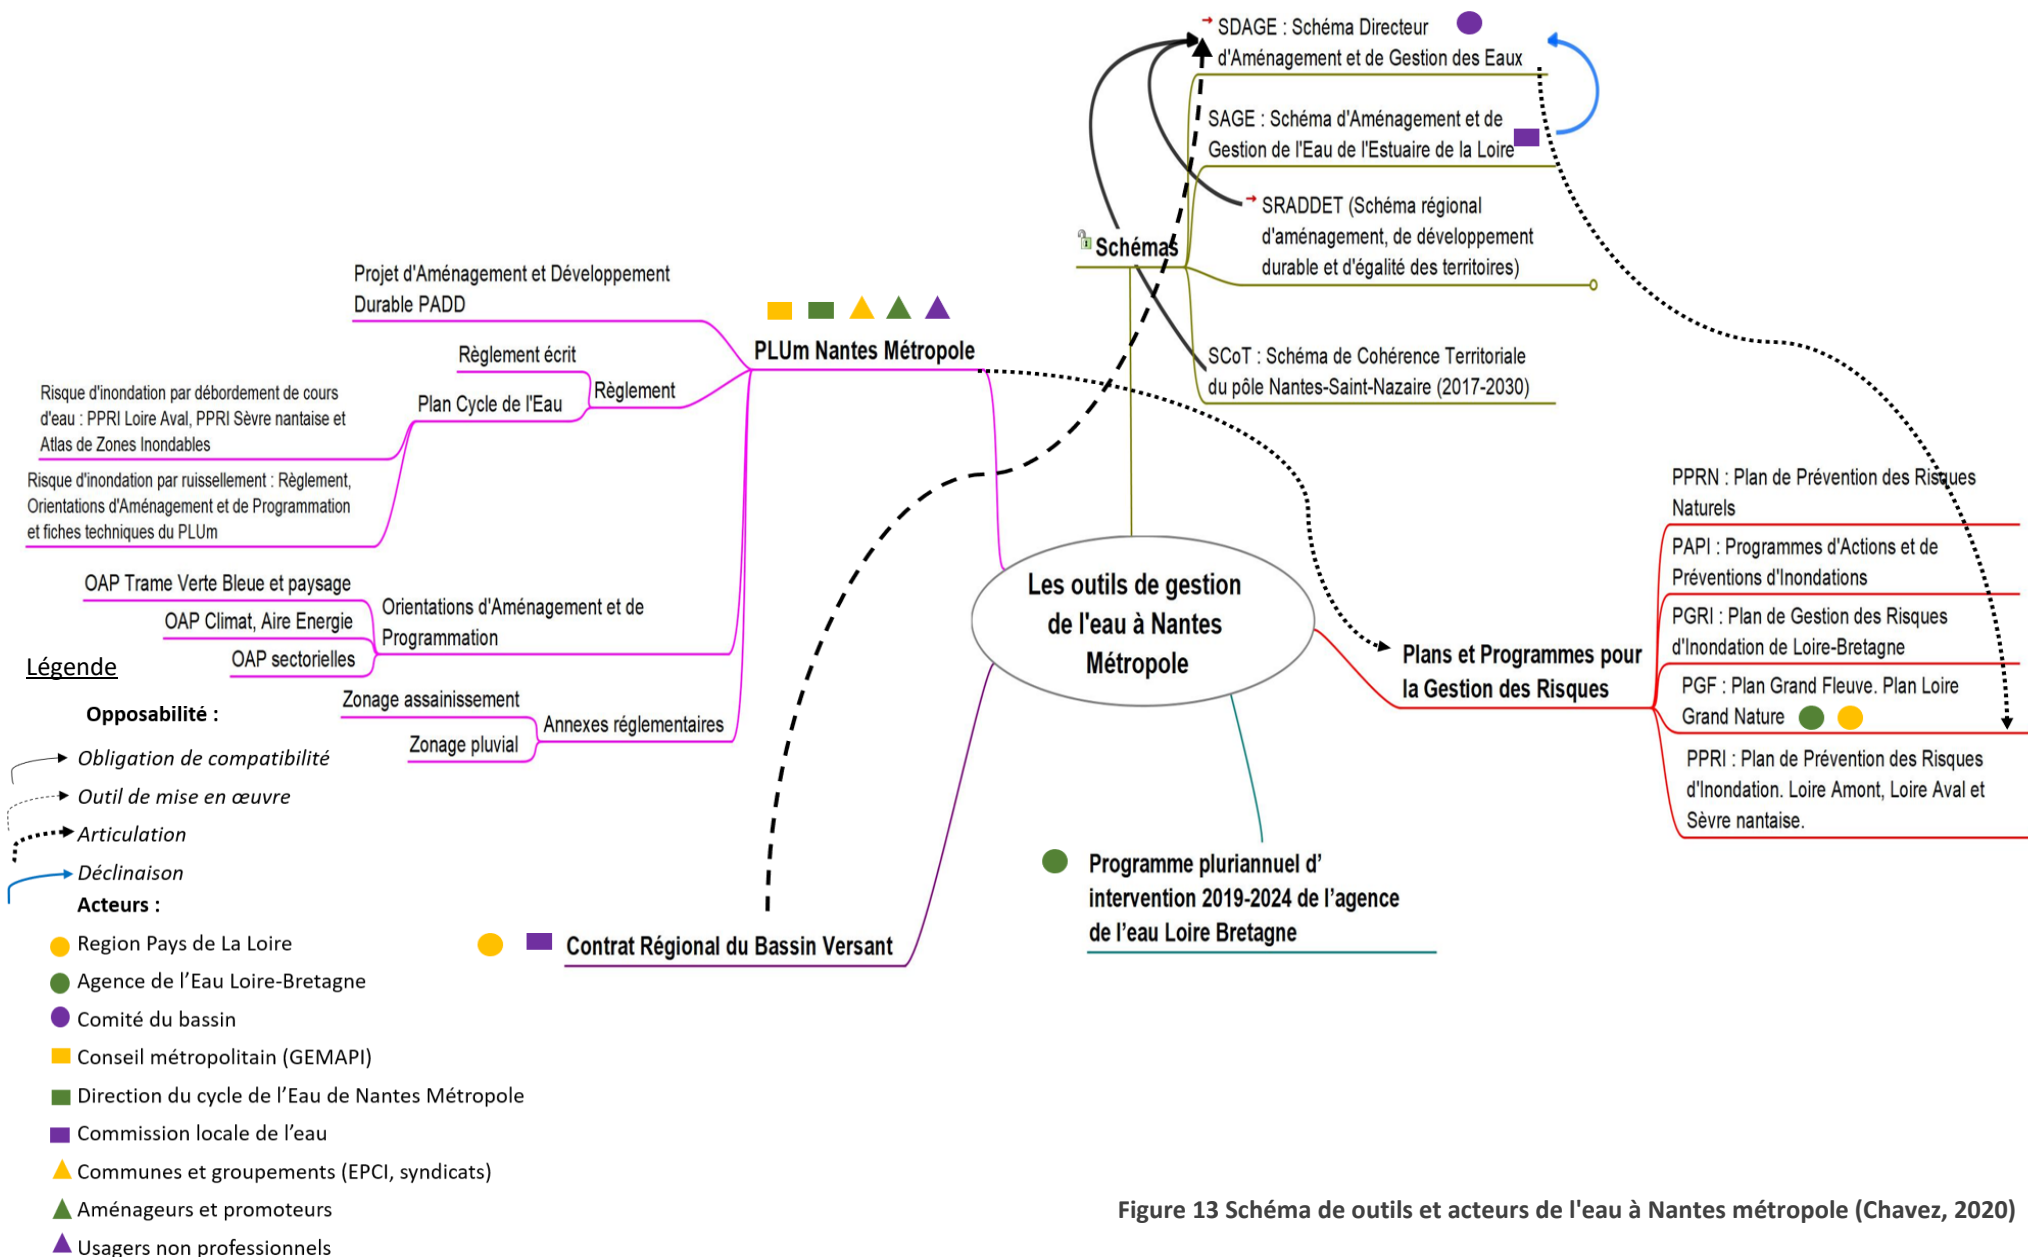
SDAGE : Schéma Directeur d'Aménagement et de Gestion des Eaux

SAGE : Schéma d'Aménagement et de Gestion de l'Eau de l'Estuaire de la Loire

SRADDET (Schéma régional d'aménagement, de développement durable et d'égalité des territoires)

Schémas

SCoT : Schéma de Cohérence Territoriale du pôle Nantes-Saint-Nazaire (2017-2030)

Projet d'Aménagement et Développement Durable PADD

PLUm Nantes Métropole

Règlement écrit

Règlement

Plan Cycle de l'Eau

Risque d'inondation par débordement de cours d'eau : PPRI Loire Aval, PPRI Sèvre nantaise et Atlas de Zones Inondables

Risque d'inondation par ruissellement : Règlement, Orientations d'Aménagement et de Programmation et fiches techniques du PLUm

OAP Trame Verte Bleue et paysage

OAP Climat, Aire Energie

OAP sectorielles

Orientations d'Aménagement et de Programmation

Zonage assainissement

Zonage pluvial

Annexes réglementaires

Les outils de gestion de l'eau à Nantes Métropole

PPRN : Plan de Prévention des Risques Naturels

PAPI : Programmes d'Actions et de Préventions d'Inondations

PGRI : Plan de Gestion des Risques d'Inondation de Loire-Bretagne

Plans et Programmes pour la Gestion des Risques

PGF : Plan Grand Fleuve. Plan Loire Grand Nature

PPRI : Plan de Prévention des Risques d'Inondation. Loire Amont, Loire Aval et Sèvre nantaise.

Légende

Opposabilité :

Obligation de compatibilité

Outil de mise en œuvre

Articulation

Déclinaison

Acteurs :

Region Pays de La Loire

Agence de l'Eau Loire-Bretagne

Comité du bassin

Conseil métropolitain (GEMAPI)

Direction du cycle de l'Eau de Nantes Métropole

Commission locale de l'eau

Communes et groupements (EPCI, syndicats)

Aménageurs et promoteurs

Usagers non professionnels

Contrat Régional du Bassin Versant

Programme pluriannuel d' intervention 2019-2024 de l'agence de l'eau Loire Bretagne

Figure 13 Schéma de outils et acteurs de l'eau à Nantes métropole (Chavez, 2020)